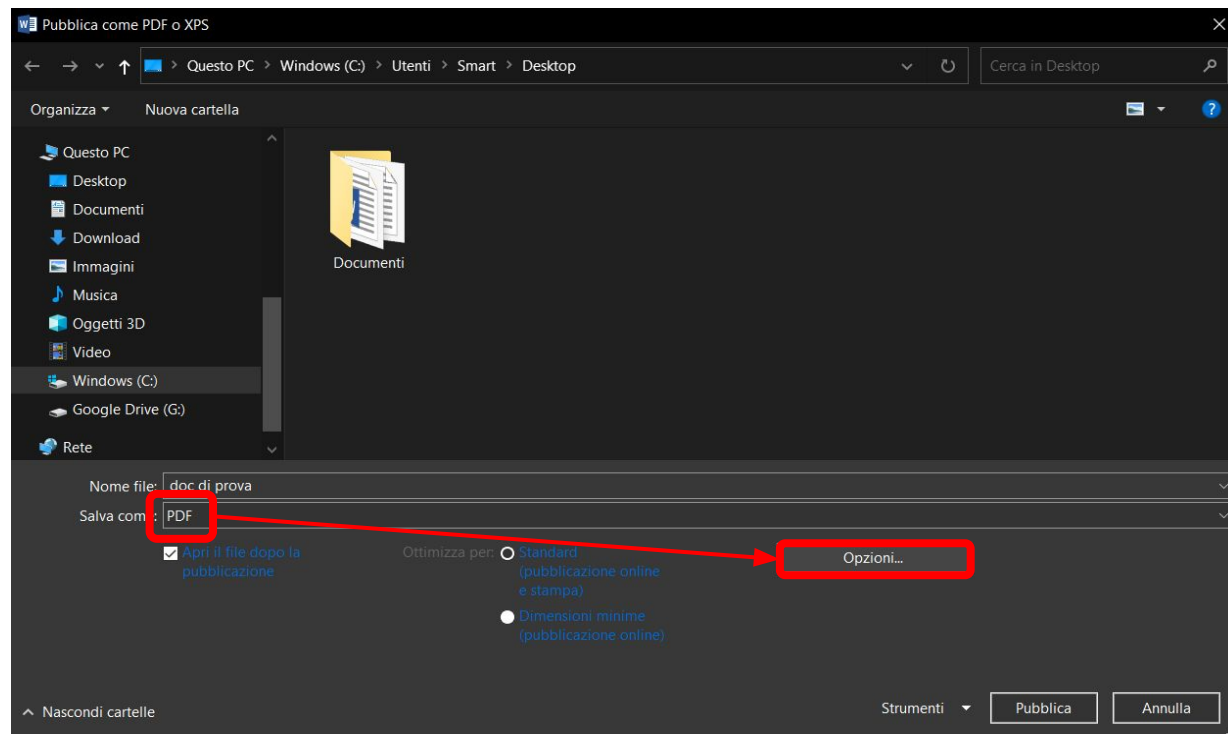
Pubblica come PDF o XPS

Questo PC > Windows (C:) > Utenti > Smart > Desktop

Cerca in Desktop

Organizza ▾ Nuova cartella

Questo PC
Desktop
Documenti
Download
Immagini
Musica
Oggetti 3D
Video
Windows (C:)
Google Drive (G:)
Rete

Documenti

Nome file: doc di prova
Salva com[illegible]: PDF

Apri il file dopo la pubblicazione

Ottimizza per: Standard (pubblicazione online e stampa)
Dimensioni minime (pubblicazione online)

Opzioni...

^ Nascondi cartelle

Strumenti ▾ Pubblica Annulla